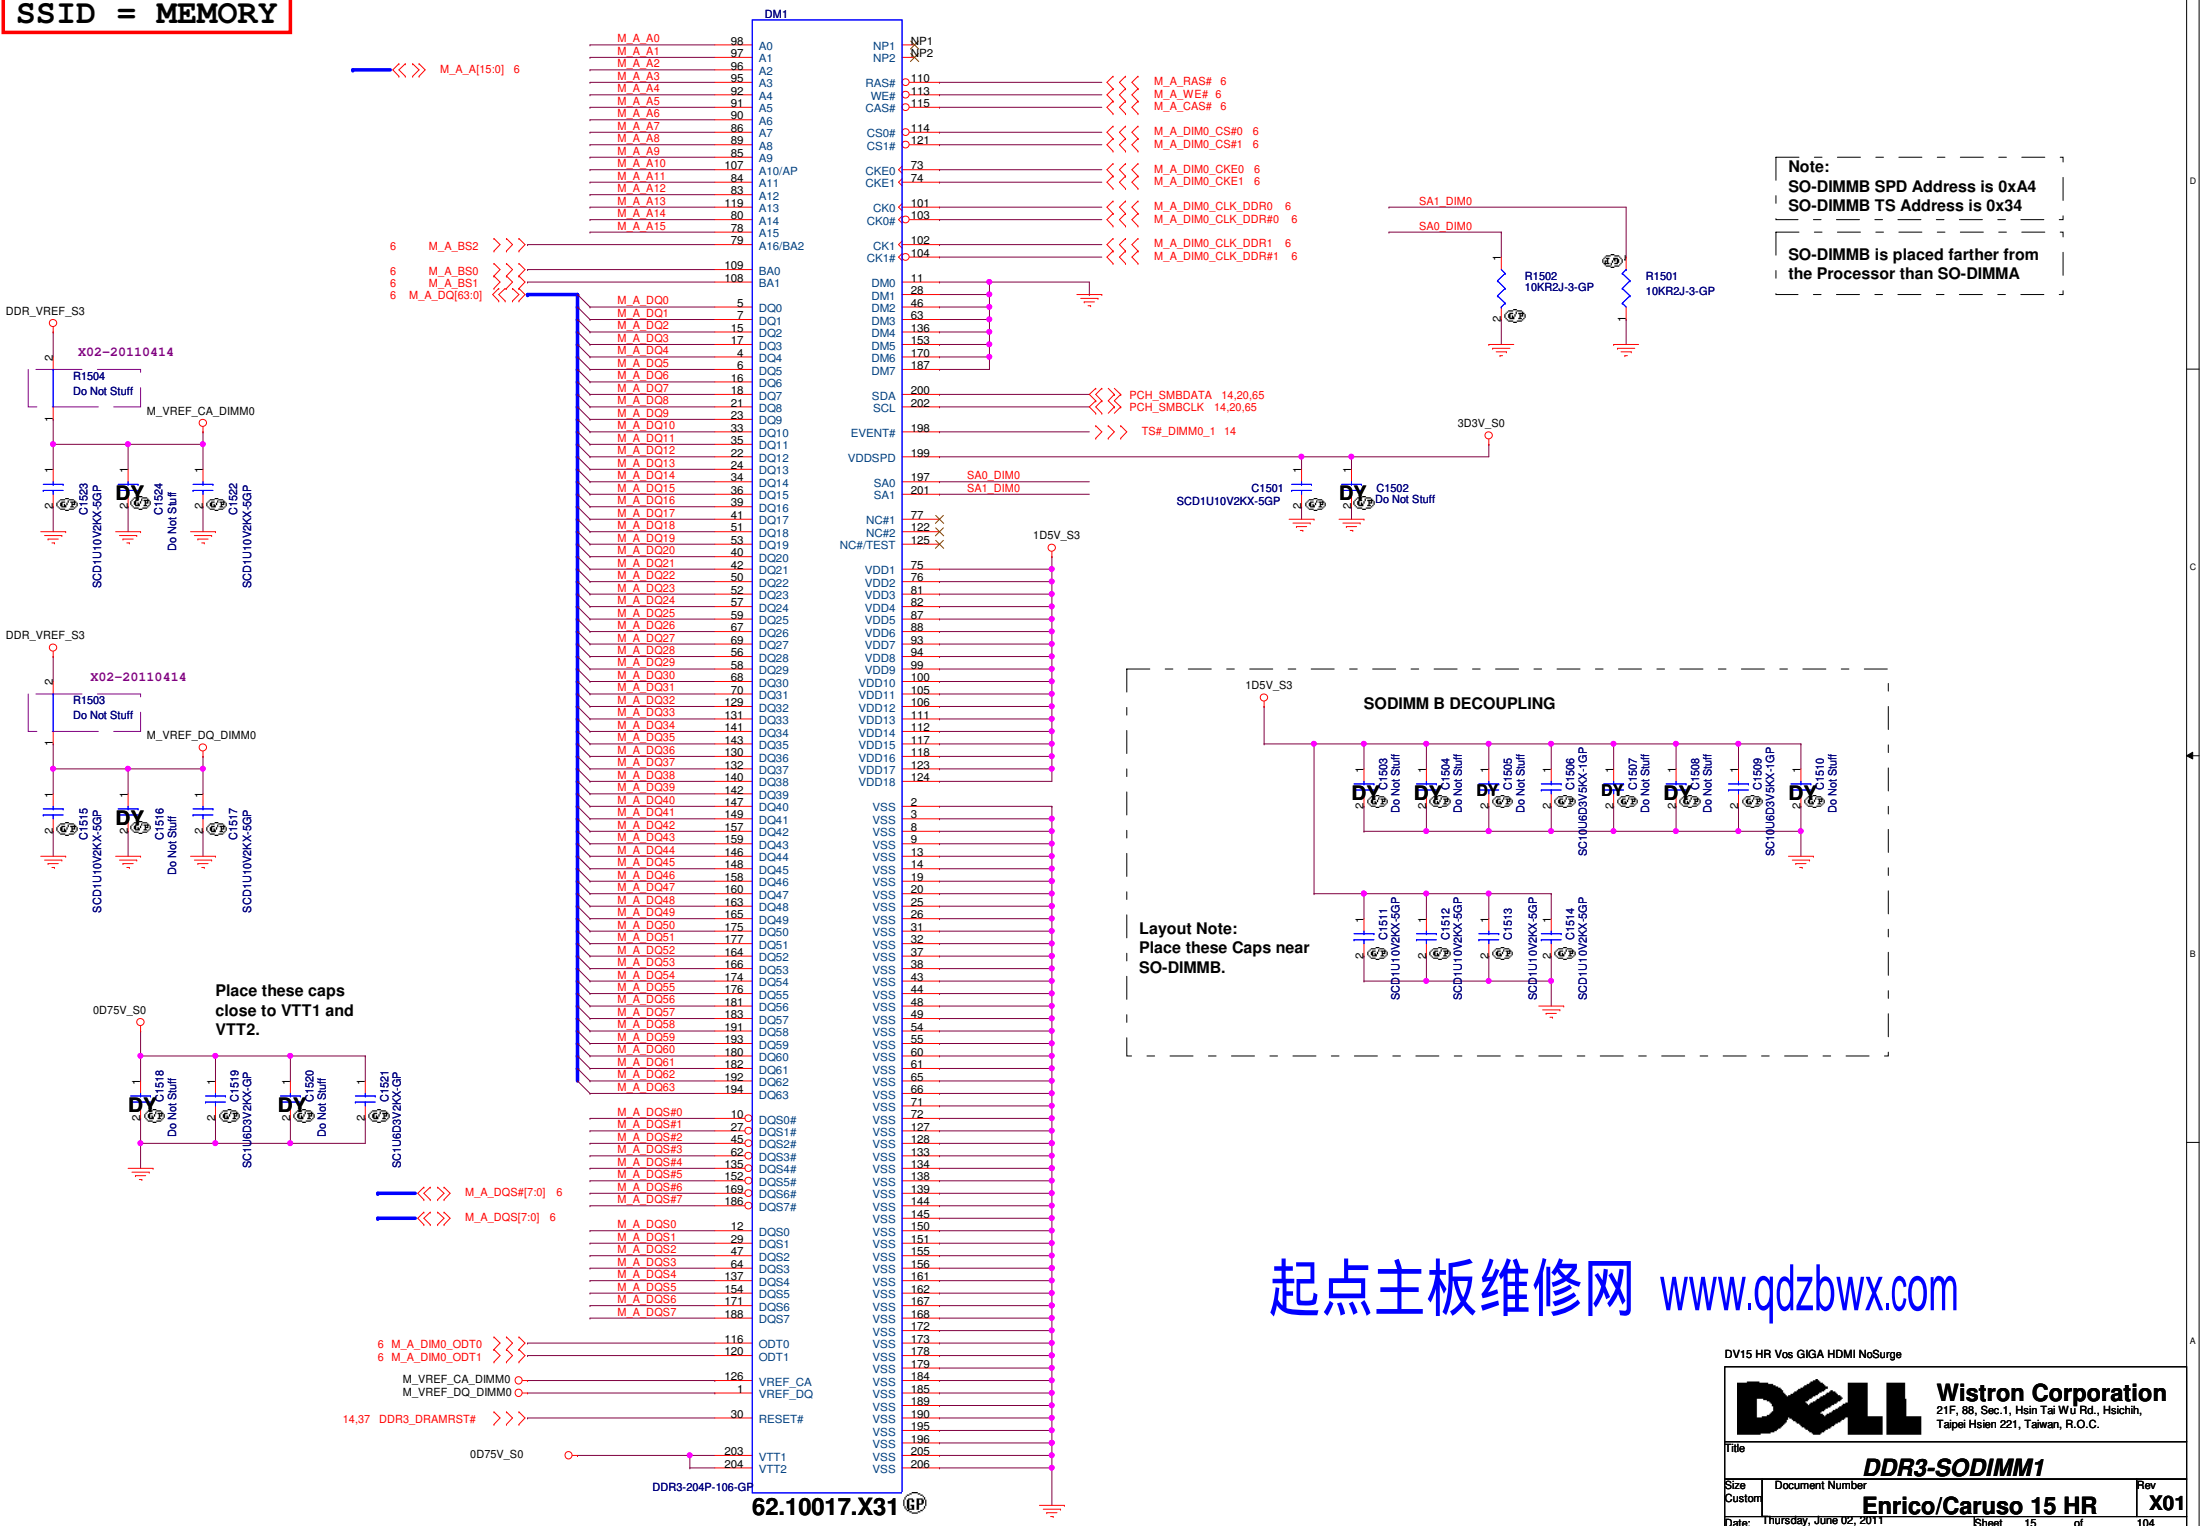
SSID = MEMORY

DM1

M_A_A[15:0] 6

M_A_A0 98 A0
M_A_A1 97 A1
M_A_A2 96 A2
M_A_A3 95 A3
M_A_A4 92 A4
M_A_A5 91 A5
M_A_A6 90 A6
M_A_A7 86 A7
M_A_A8 89 A8
M_A_A9 85 A9
M_A_A10 107 A10/AP
M_A_A11 84 A11
M_A_A12 83 A12
M_A_A13 119 A13
M_A_A14 80 A14
M_A_A15 78 A15
6 M_A_BS2 79 A16/BA2
6 M_A_BS0 109 BA0
6 M_A_BS1 108 BA1
6 M_A_DQ[63:0]

NP1 NP1
NP2 NP2
RAS# 110 M_A_RAS# 6
WE# 113 M_A_WE# 6
CAS# 115 M_A_CAS# 6
CS0# 114 M_A_DIM0_CS#0 6
CS1# 121 M_A_DIM0_CS#1 6
CKE0 73 M_A_DIM0_CKE0 6
CKE1 74 M_A_DIM0_CKE1 6
CK0 101 M_A_DIM0_CLK_DDR0 6
CK0# 103 M_A_DIM0_CLK_DDR#0 6
CK1 102 M_A_DIM0_CLK_DDR1 6
CK1# 104 M_A_DIM0_CLK_DDR#1 6
DM0 11
DM1 28
DM2 46
DM3 63
DM4 136
DM5 153
DM6 170
DM7 187
SDA 200 PCH_SMBDATA 14,20,65
SCL 202 PCH_SMBCLK 14,20,65
EVENT# 198 TS#_DIMM0_1 14
VDDSPD 199
SA0 197 SA0_DIM0
SA1 201 SA1_DIM0
NC#1 77
NC#2 122
NC#/TEST 125

Note:
SO-DIMMB SPD Address is 0xA4
SO-DIMMB TS Address is 0x34

SO-DIMMB is placed farther from the Processor than SO-DIMMA

SA1_DIM0
SA0_DIM0
R1502 10KR2J-3-GP
R1501 10KR2J-3-GP

3D3V_S0
C1501 SCD1U10V2KX-5GP
DY C1502 Do Not Stuff

DDR_VREF_S3
X02-20110414
R1504 Do Not Stuff
M_VREF_CA_DIMM0
C1523 SCD1U10V2KX-5GP
DY C1524 Do Not Stuff
C1522 SCD1U10V2KX-5GP

DDR_VREF_S3
X02-20110414
R1503 Do Not Stuff
M_VREF_DQ_DIMM0
C1515 SCD1U10V2KX-5GP
DY C1516 Do Not Stuff
C1517 SCD1U10V2KX-5GP

M_A_DQ0 5 DQ0
M_A_DQ1 7 DQ1
M_A_DQ2 15 DQ2
M_A_DQ3 17 DQ3
M_A_DQ4 4 DQ4
M_A_DQ5 6 DQ5
M_A_DQ6 16 DQ6
M_A_DQ7 18 DQ7
M_A_DQ8 21 DQ8
M_A_DQ9 23 DQ9
M_A_DQ10 33 DQ10
M_A_DQ11 35 DQ11
M_A_DQ12 22 DQ12
M_A_DQ13 24 DQ13
M_A_DQ14 34 DQ14
M_A_DQ15 36 DQ15
M_A_DQ16 39 DQ16
M_A_DQ17 41 DQ17
M_A_DQ18 51 DQ18
M_A_DQ19 53 DQ19
M_A_DQ20 40 DQ20
M_A_DQ21 42 DQ21
M_A_DQ22 50 DQ22
M_A_DQ23 52 DQ23
M_A_DQ24 57 DQ24
M_A_DQ25 59 DQ25
M_A_DQ26 67 DQ26
M_A_DQ27 69 DQ27
M_A_DQ28 56 DQ28
M_A_DQ29 58 DQ29
M_A_DQ30 68 DQ30
M_A_DQ31 70 DQ31
M_A_DQ32 129 DQ32
M_A_DQ33 131 DQ33
M_A_DQ34 141 DQ34
M_A_DQ35 143 DQ35
M_A_DQ36 130 DQ36
M_A_DQ37 132 DQ37
M_A_DQ38 140 DQ38
M_A_DQ39 142 DQ39
M_A_DQ40 147 DQ40
M_A_DQ41 149 DQ41
M_A_DQ42 157 DQ42
M_A_DQ43 159 DQ43
M_A_DQ44 146 DQ44
M_A_DQ45 148 DQ45
M_A_DQ46 158 DQ46
M_A_DQ47 160 DQ47
M_A_DQ48 163 DQ48
M_A_DQ49 165 DQ49
M_A_DQ50 175 DQ50
M_A_DQ51 177 DQ51
M_A_DQ52 164 DQ52
M_A_DQ53 166 DQ53
M_A_DQ54 174 DQ54
M_A_DQ55 176 DQ55
M_A_DQ56 181 DQ56
M_A_DQ57 183 DQ57
M_A_DQ58 191 DQ58
M_A_DQ59 193 DQ59
M_A_DQ60 180 DQ60
M_A_DQ61 182 DQ61
M_A_DQ62 192 DQ62
M_A_DQ63 194 DQ63

1D5V_S3
VDD1 75
VDD2 76
VDD3 81
VDD4 82
VDD5 87
VDD6 88
VDD7 93
VDD8 94
VDD9 99
VDD10 100
VDD11 105
VDD12 106
VDD13 111
VDD14 112
VDD15 117
VDD16 118
VDD17 123
VDD18 124
VSS 2, 3, 8, 9, 13, 14, 19, 20, 25, 26, 31, 32, 37, 38, 43, 44, 48, 49, 54, 55, 60, 61, 65, 66, 71, 72, 127, 128, 133, 134, 138, 139, 144, 145, 150, 151, 155, 156, 161, 162, 167, 168, 172, 173, 178, 179, 184, 185, 189, 190, 195, 196, 205, 206

1D5V_S3
SODIMM B DECOUPLING
DY C1503 Do Not Stuff
DY C1504 Do Not Stuff
DY C1505 Do Not Stuff
C1506 SC10U6D3V5KX-1GP
DY C1507 Do Not Stuff
DY C1508 Do Not Stuff
C1509 SC10U6D3V5KX-1GP
DY C1510 Do Not Stuff
C1511 SCD1U10V2KX-5GP
C1512 SCD1U10V2KX-5GP
C1513 SCD1U10V2KX-5GP
C1514 SCD1U10V2KX-5GP

Layout Note:
Place these Caps near SO-DIMMB.

Place these caps close to VTT1 and VTT2.
0D75V_S0
DY C1518 Do Not Stuff
C1519 SC1U10V2KX-GP
DY C1520 Do Not Stuff
C1521 SC1U6D3V2KX-GP

M_A_DQS#0 10 DQS0#
M_A_DQS#1 27 DQS1#
M_A_DQS#2 45 DQS2#
M_A_DQS#3 62 DQS3#
M_A_DQS#4 135 DQS4#
M_A_DQS#5 152 DQS5#
M_A_DQS#6 169 DQS6#
M_A_DQS#7 186 DQS7#
M_A_DQS#[7:0] 6
M_A_DQS[7:0] 6
M_A_DQS0 12 DQS0
M_A_DQS1 29 DQS1
M_A_DQS2 47 DQS2
M_A_DQS3 64 DQS3
M_A_DQS4 137 DQS4
M_A_DQS5 154 DQS5
M_A_DQS6 171 DQS6
M_A_DQS7 188 DQS7
6 M_A_DIM0_ODT0 116 ODT0
6 M_A_DIM0_ODT1 120 ODT1
M_VREF_CA_DIMM0 126 VREF_CA
M_VREF_DQ_DIMM0 1 VREF_DQ
14,37 DDR3_DRAMRST# 30 RESET#
0D75V_S0 203 VTT1
204 VTT2
DDR3-204P-106-GP
62.10017.X31

起点主板维修网 www.qdzbwx.com

DV15 HR Vos GIGA HDMI NoSurge
Wistron Corporation
21F, 88, Sec.1, Hsin Tai Wu Rd., Hsichih, Taipei Hsien 221, Taiwan, R.O.C.
Title
DDR3-SODIMM1
Size Custom
Document Number
Enrico/Caruso 15 HR
Rev X01
Date: Thursday, June 02, 2011 Sheet 15 of 104